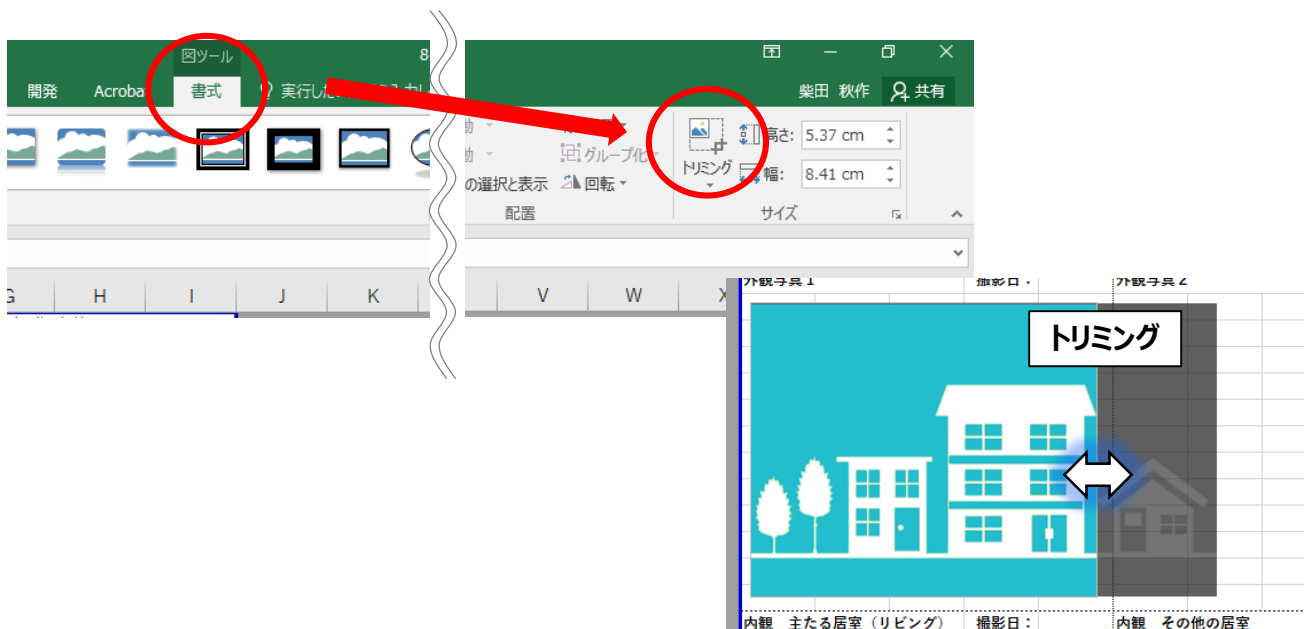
図ツール

8

開発

Acroba

書式

実行した

柴田 秋作

共有

グループ化

の選択と表示

回転

配置

トリミング

高さ: 5.37 cm

幅: 8.41 cm

サイズ

G H I J K

V W X

外観写真1

撮影日:

外観写真2

トリミング

内観 主たる居室(リビング)

撮影日:

内観 その他の居室